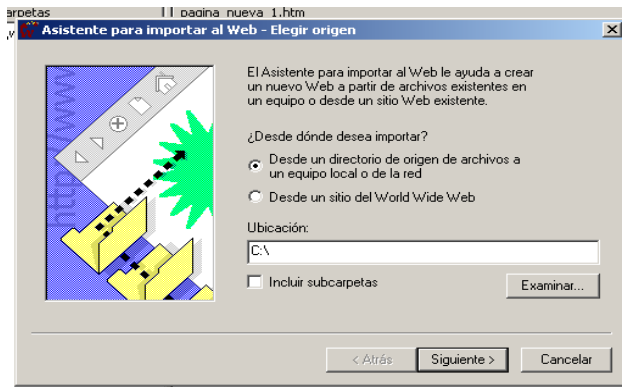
arpetas | pagina_nueva_1.htm

Asistente para importar al Web - Elegir origen

El Asistente para importar al Web le ayuda a crear un nuevo Web a partir de archivos existentes en un equipo o desde un sitio Web existente.

¿Desde dónde desea importar?

Desde un directorio de origen de archivos a un equipo local o de la red

Desde un sitio del World Wide Web

Ubicación:

C:\

Incluir subcarpetas

Examinar...

< Atrás

Siguiente >

Cancelar